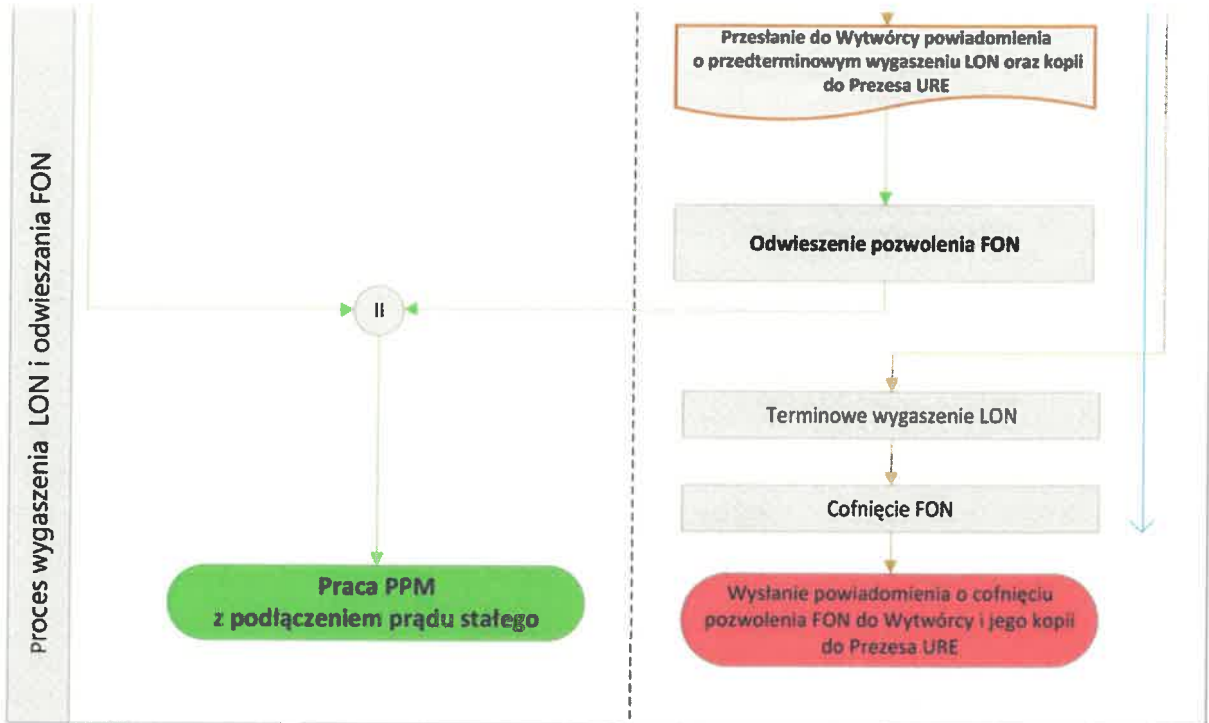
Proces wygaszenia LON i odwieszania FON

Przesłanie do Wytwórcy powiadomienia o przedterminowym wygaszeniu LON oraz kopii do Prezesa URE

Odwieszenie pozwolenia FON

II

Terminowe wygaszenie LON

Cofnięcie FON

Praca PPM z podłączeniem prądu stałego

Wysłanie powiadomienia o cofnięciu pozwolenia FON do Wytwórcy i jego kopii do Prezesa URE